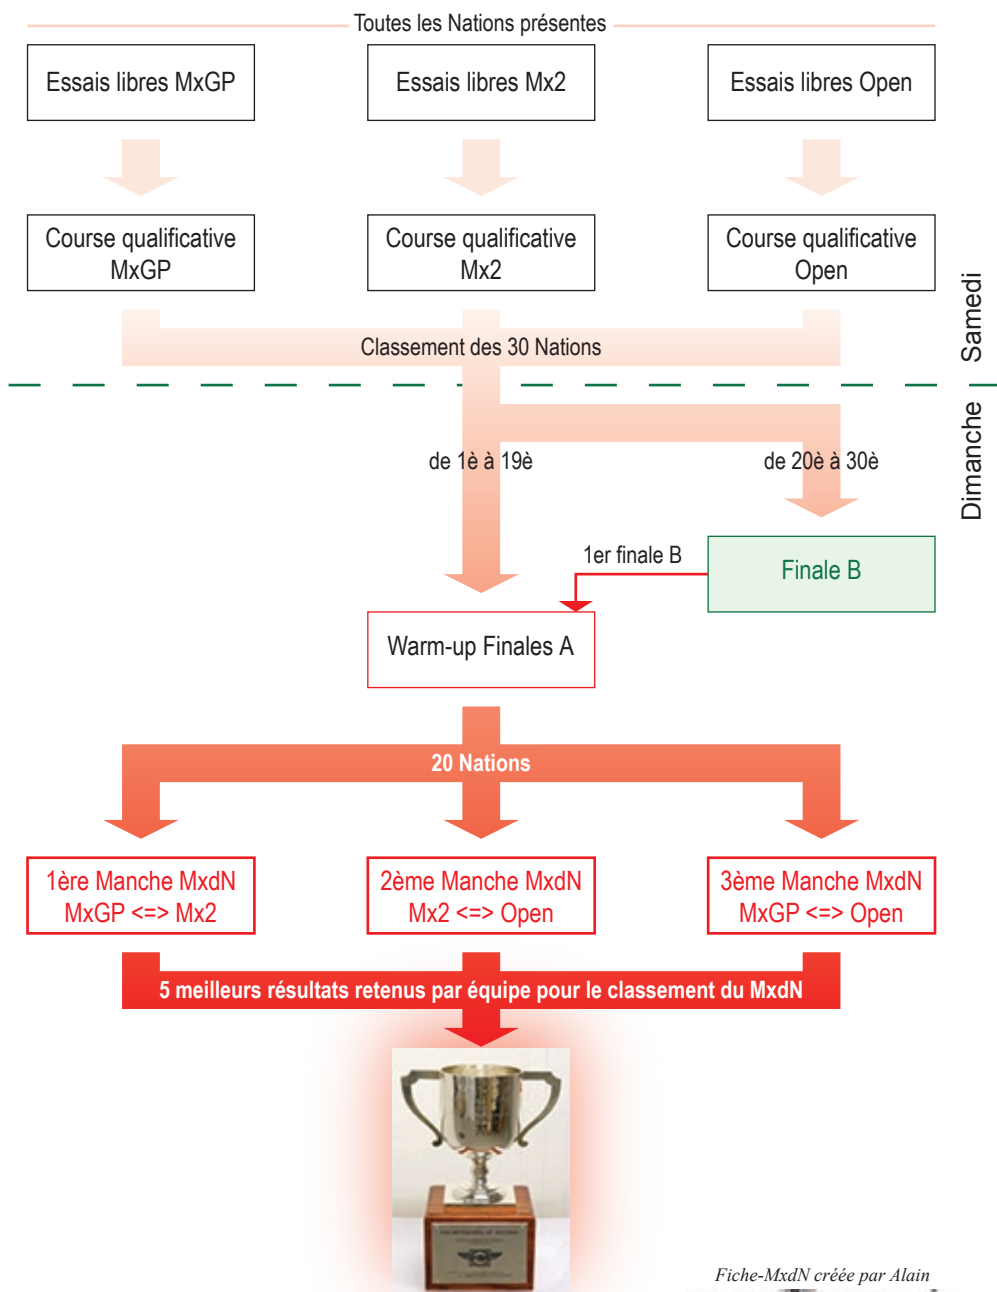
Toutes les Nations présentes

Essais libres MxGP

Essais libres Mx2

Essais libres Open

Course qualificative MxGP

Course qualificative Mx2

Course qualificative Open

Classement des 30 Nations

Samedi

Dimanche

de 1è à 19è

de 20è à 30è

1er finale B

Finale B

Warm-up Finales A

20 Nations

1ère Manche MxdN MxGP <=> Mx2

2ème Manche MxdN Mx2 <=> Open

3ème Manche MxdN MxGP <=> Open

5 meilleurs résultats retenus par équipe pour le classement du MxdN

Fiche-MxdN créée par Alain